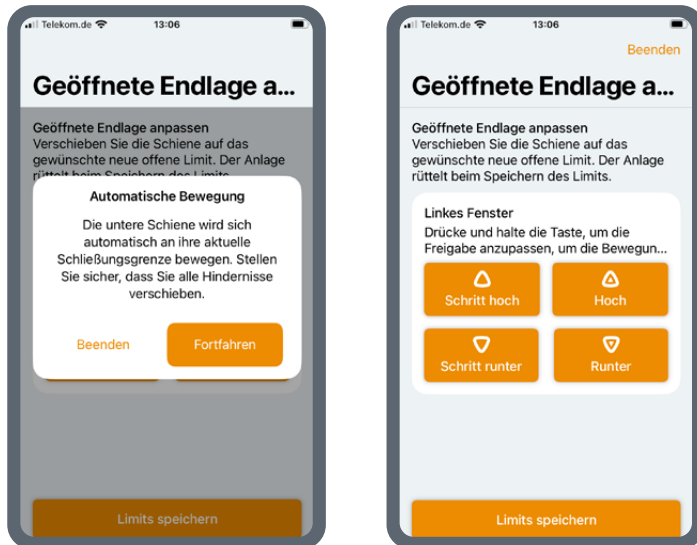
Telekom.de 13:06

Geöffnete Endlage a...

Geöffnete Endlage anpassen
Verschieben Sie die Schiene auf das gewünschte neue offene Limit. Der Anlage rüttelt beim Speichern des Limits.

Automatische Bewegung

Die untere Schiene wird sich automatisch an ihre aktuelle Schließungsgrenze bewegen. Stellen Sie sicher, dass Sie alle Hindernisse verschieben.

Beenden

Fortfahren

Limits speichern

Telekom.de 13:06

Beenden

Geöffnete Endlage a...

Geöffnete Endlage anpassen
Verschieben Sie die Schiene auf das gewünschte neue offene Limit. Der Anlage rüttelt beim Speichern des Limits.

Linkes Fenster
Drücke und halte die Taste, um die Freigabe anzupassen, um die Bewegun...

Schritt hoch

Hoch

Schritt runter

Runter

Limits speichern